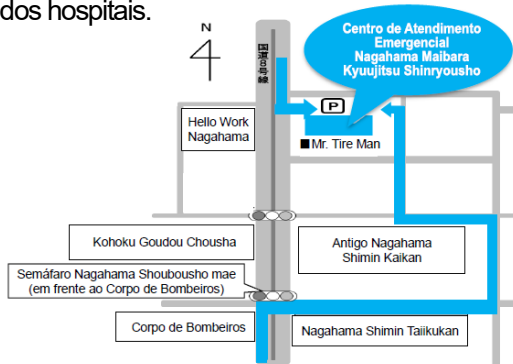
dos hospitais.

N

国道8号線

Centro de Atendimento Emergencial Nagahama Maibara Kyuujitsu Shinryousho

P

Hello Work Nagahama

■Mr. Tire Man

Kohoku Goudou Chousha

Antigo Nagahama Shimin Kaikan

Semáfaro Nagahama Shoubousho mae (em frente ao Corpo de Bombeiros)

Corpo de Bombeiros

Nagahama Shimin Taikukan